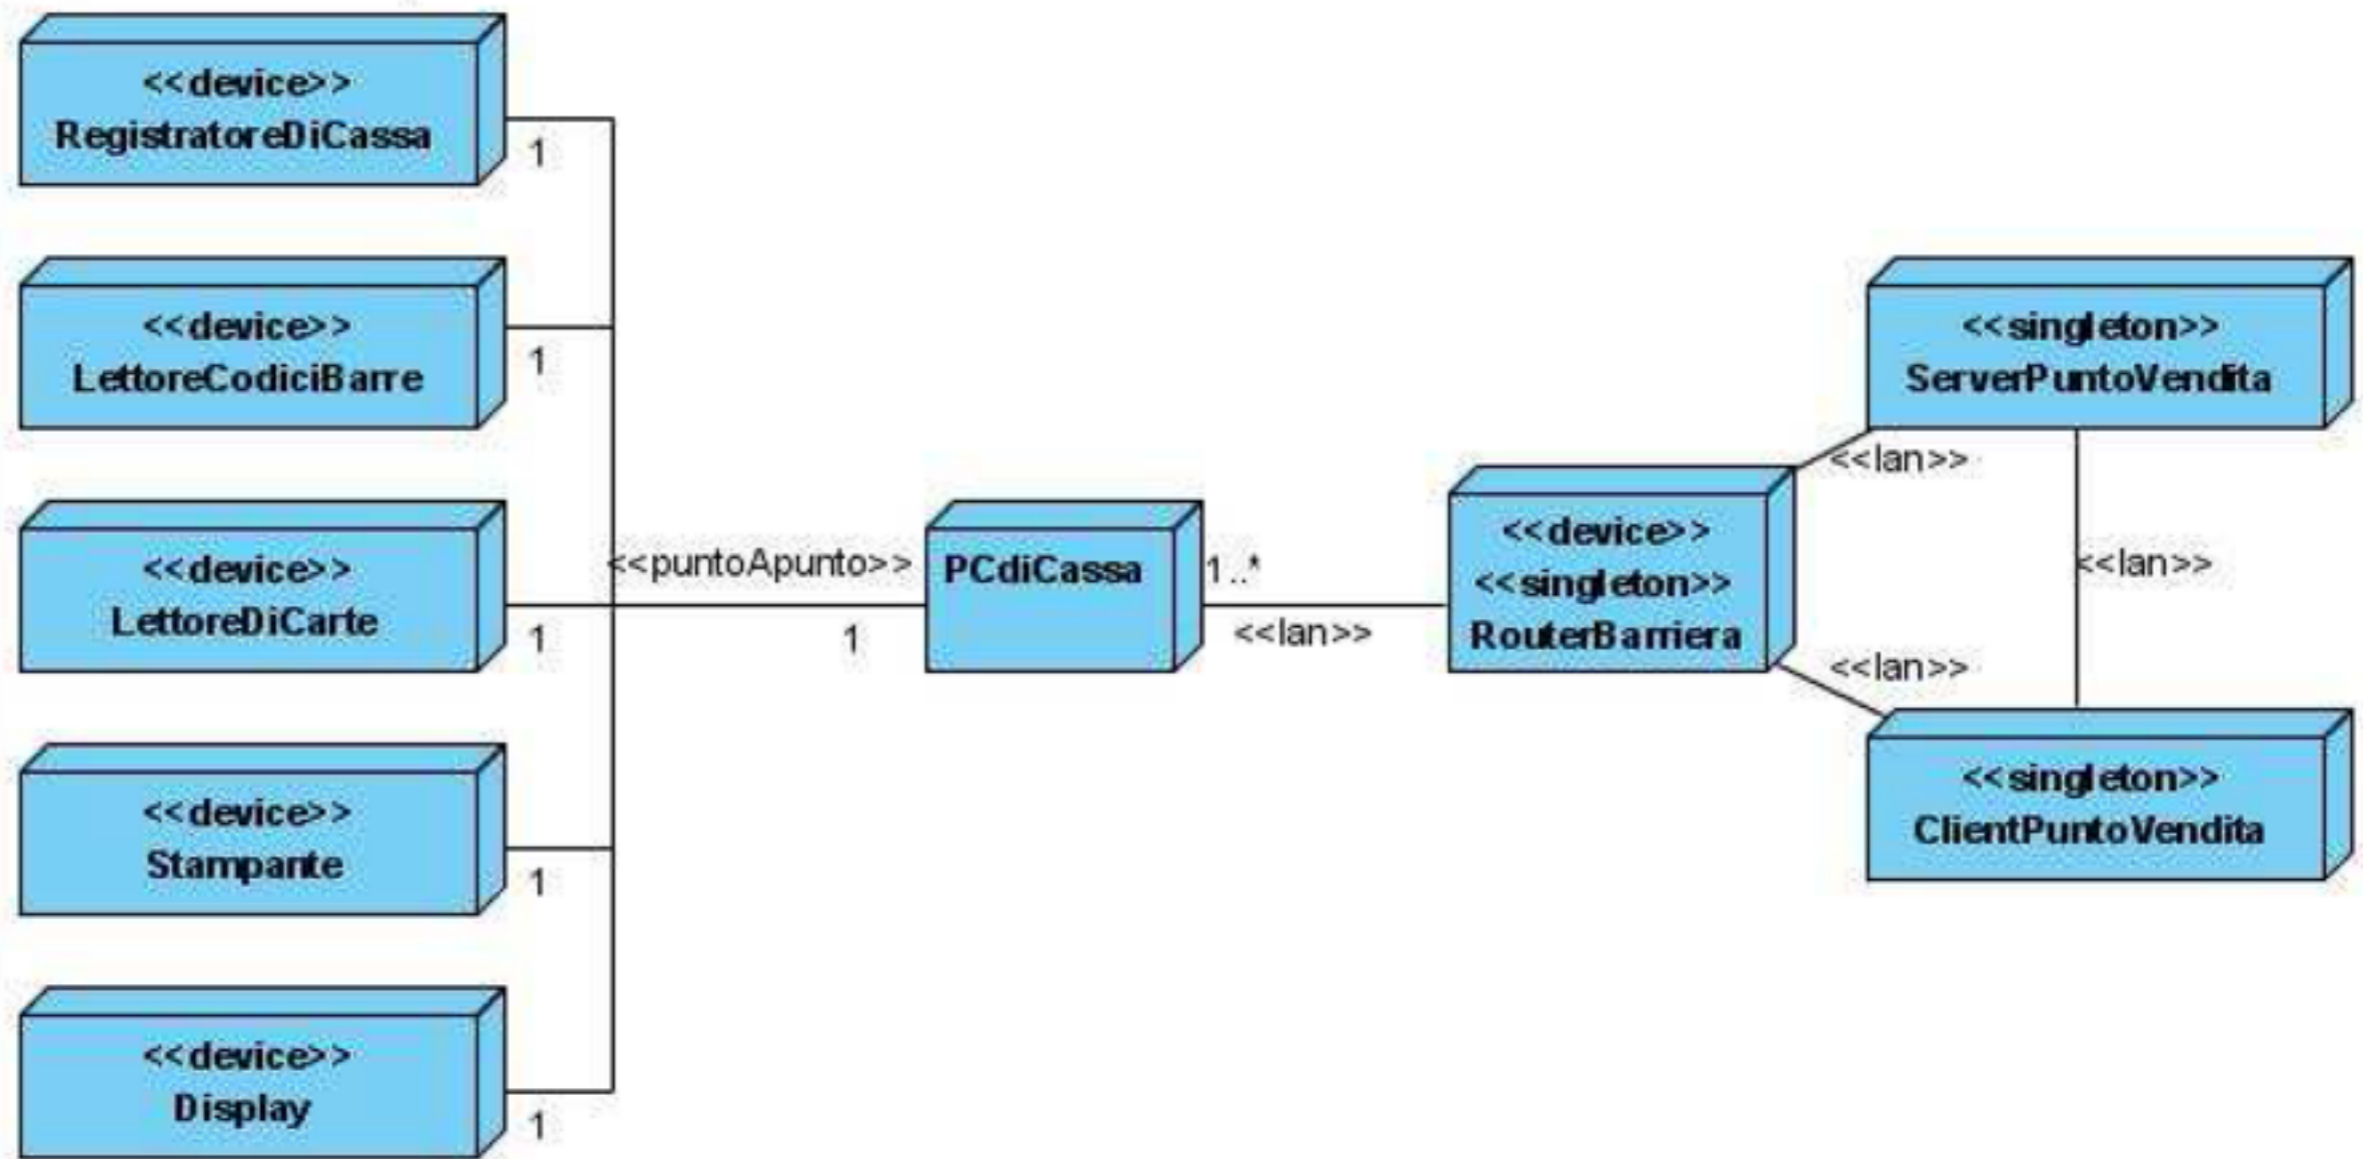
<<device>>
RegistratoreDiCassa

1

<<device>>
LettoreCodiciBarre

1

<<device>>
LettoreDiCarte

1

<<device>>
Stampante

1

<<device>>
Display

1

<<puntoApunto>>

1

PCdiCassa

1..*

<<lan>>

<<device>>
<<singleton>>
RouterBarriera

<<lan>>

<<lan>>

<<singleton>>
ServerPuntoVendita

<<lan>>

<<singleton>>
ClientPuntoVendita